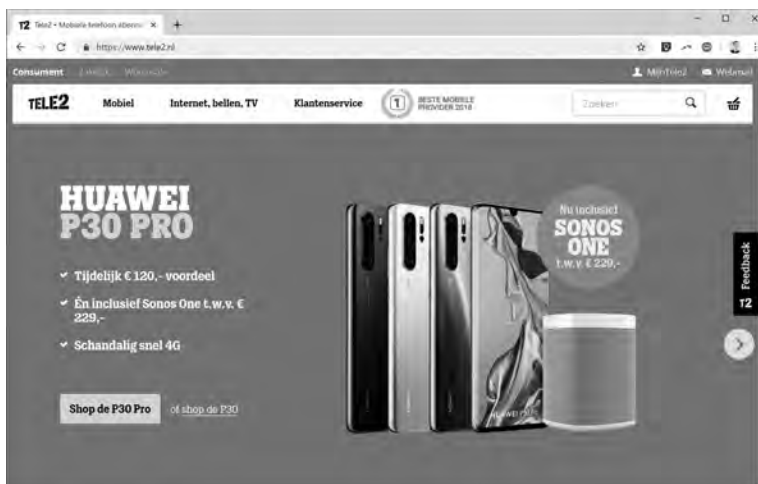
T2 Tele2 - Mobiele telefoon abonn ×

https://www.tele2.nl

Consument Zakelijk Wholesale

Mijn Tele2 Webmail

TELE2 Mobiel Internet, bellen, TV Klantenservice 1 BESTE MOBIELE PROVIDER 2018 Zoeken

HUAWEI P30 PRO

Tijdelijk € 120,- voordeel

Én inclusief Sonos One t.w.v. € 229,-

Schandalig snel 4G

Shop de P30 Pro of shop de P30

Nu inclusief SONOS ONE t.w.v. € 229,-

Feedback T2